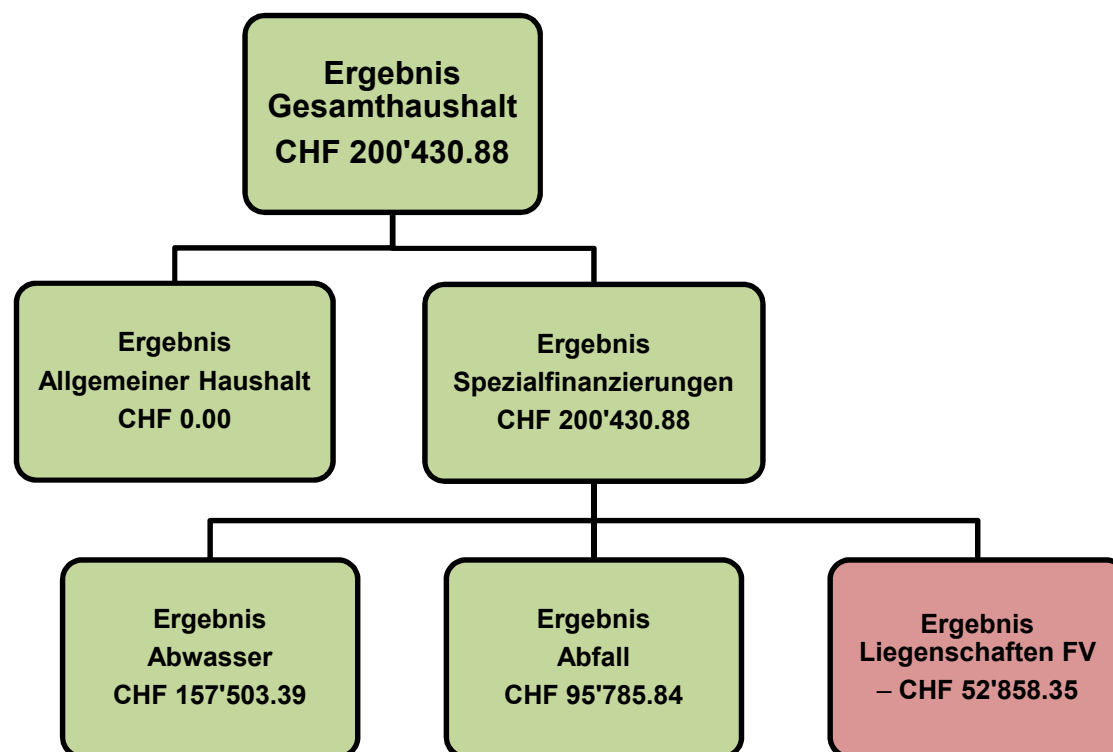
Ergebnis
Gesamthaushalt
CHF 200'430.88

Ergebnis
Allgemeiner Haushalt
CHF 0.00

Ergebnis
Spezialfinanzierungen
CHF 200'430.88

Ergebnis
Abwasser
CHF 157'503.39

Ergebnis
Abfall
CHF 95'785.84

Ergebnis
Liegenschaften FV
– CHF 52'858.35